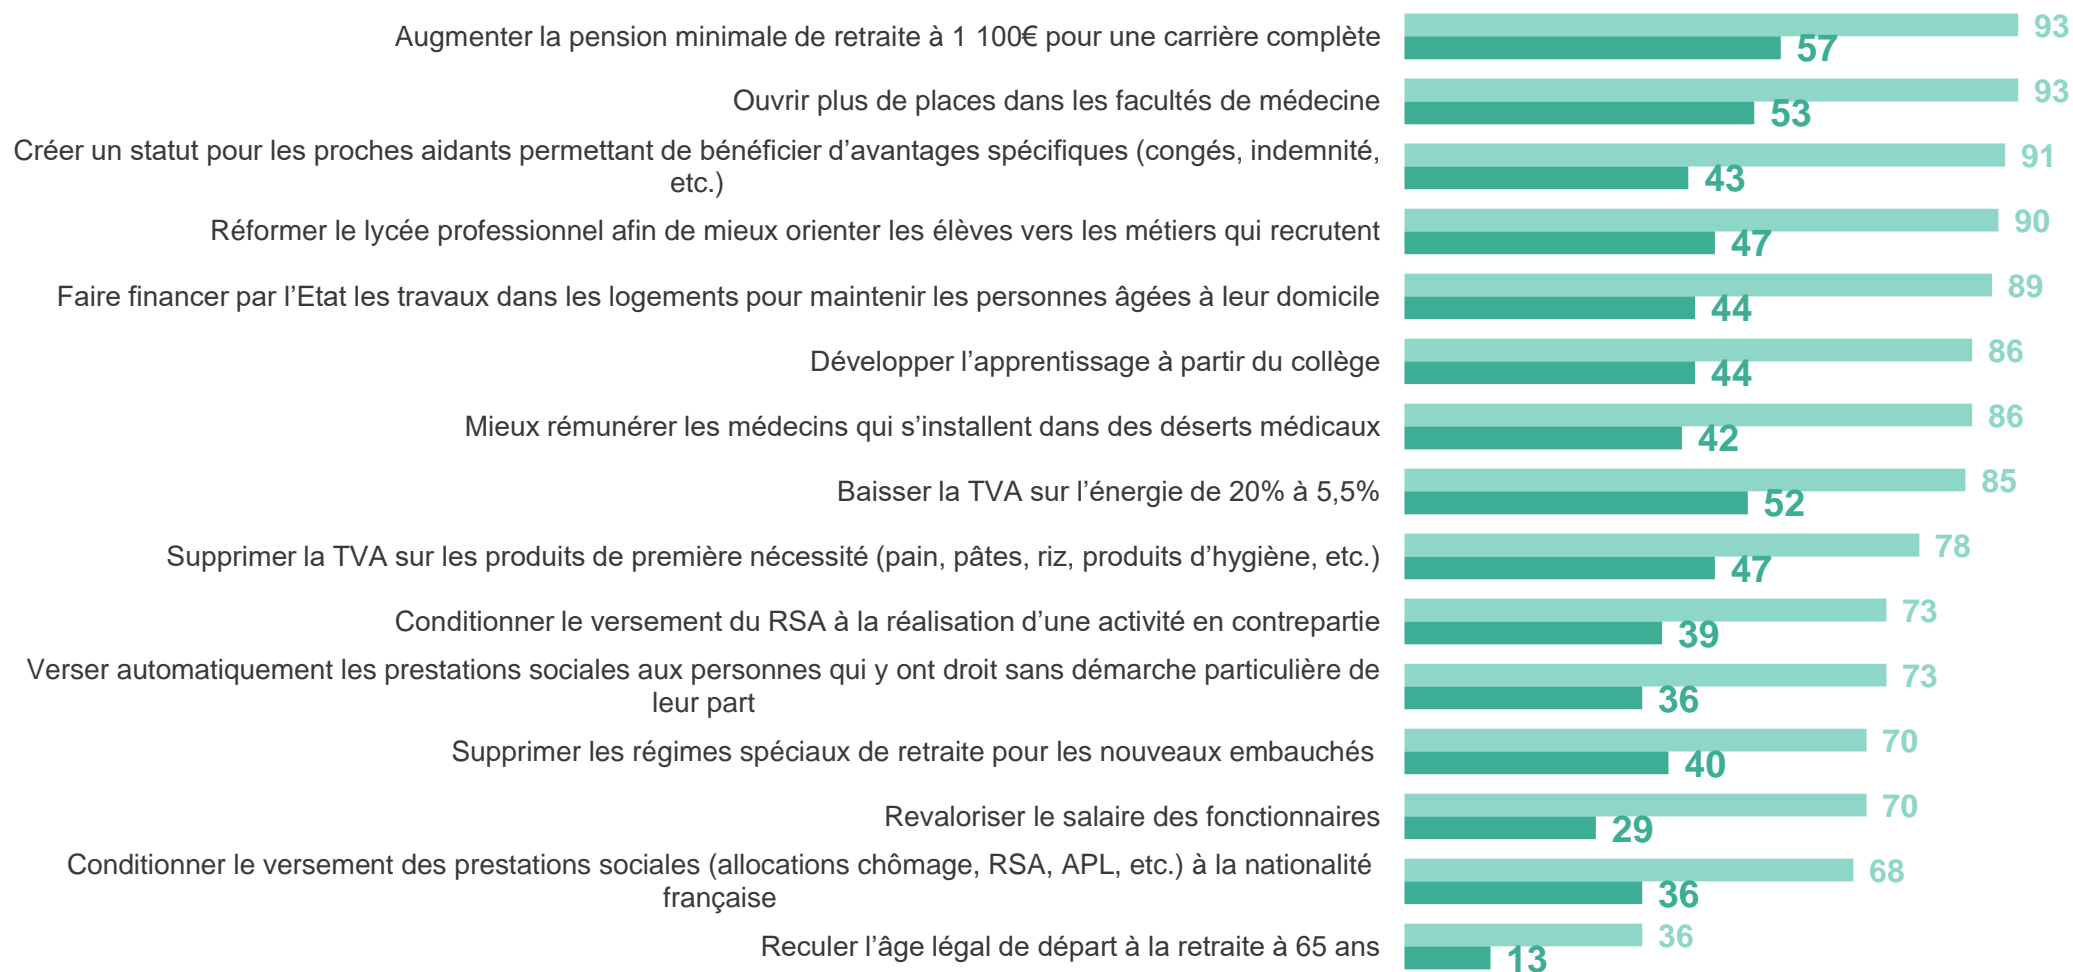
Augmenter la pension minimale de retraite à 1 100€ pour une carrière complète 93 57

Ouvrir plus de places dans les facultés de médecine 93 53

Créer un statut pour les proches aidants permettant de bénéficier d'avantages spécifiques (congés, indemnité, etc.) 91 43

Réformer le lycée professionnel afin de mieux orienter les élèves vers les métiers qui recrutent 90 47

Faire financer par l'Etat les travaux dans les logements pour maintenir les personnes âgées à leur domicile 89 44

Développer l'apprentissage à partir du collège 86 44

Mieux rémunérer les médecins qui s'installent dans des déserts médicaux 86 42

Baisser la TVA sur l'énergie de 20% à 5,5% 85 52

Supprimer la TVA sur les produits de première nécessité (pain, pâtes, riz, produits d'hygiène, etc.) 78 47

Conditionner le versement du RSA à la réalisation d'une activité en contrepartie 73 39

Verser automatiquement les prestations sociales aux personnes qui y ont droit sans démarche particulière de leur part 73 36

Supprimer les régimes spéciaux de retraite pour les nouveaux embauchés 70 40

Revaloriser le salaire des fonctionnaires 70 29

Conditionner le versement des prestations sociales (allocations chômage, RSA, APL, etc.) à la nationalité française 68 36

Reculer l'âge légal de départ à la retraite à 65 ans 36 13